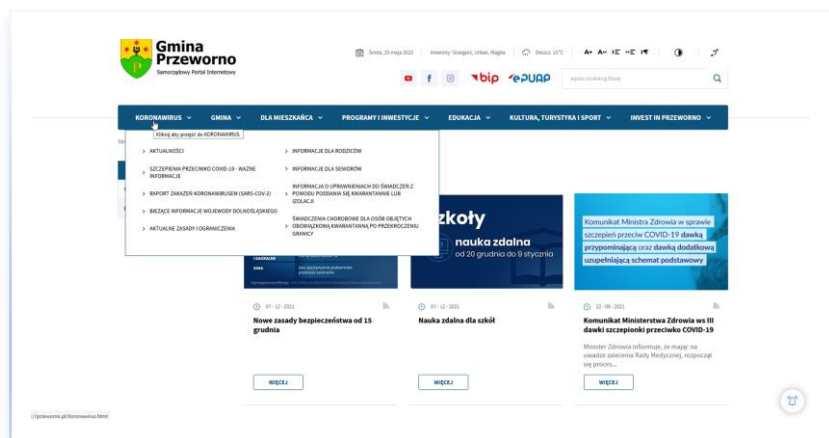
Gmina Przeworno
Samorządowy Portal Internetowy

Środa, 25 maja 2022 | Imieniny: Grzegorz, Urban, Magda | Deszcz 15°C | A+ A- | bip ePUAP
wpisz szukaną frazę

KORONAWIRUS | GMINA | DLA MIESZKAŃCA | PROGRAMY I INWESTYCJE | EDUKACJA | KULTURA, TURYSTYKA I SPORT | INVEST IN PRZEWORNO

Kliknij aby przejść do KORONAWIRUS.

> AKTUALNOŚCI
> SZCZEPIENIA PRZECIW COVID-19 - WAŻNE INFORMACJE
> RAPORT ZAKAŻEŃ KORONAWIRUSEM (SARS-COV-2)
> BIEŻĄCE INFORMACJE WOJEWODY DOLNOŚLĄSKIEGO
> AKTUALNE ZASADY I OGRANICZENIA
> INFORMACJE DLA RODZICÓW
> INFORMACJE DLA SENIORÓW
> INFORMACJA O UPRAWNIENIACH DO ŚWIADCZEŃ Z POWODU PODDANIA SIĘ KWARANTANNIE LUB IZOLACJI
> ŚWIADCZENIA CHOROBOWE DLA OSÓB OBJĘTYCH OBOWIĄZKOWĄ KWARANTANNĄ PO PRZEKROCZENIU GRANICY

szkoły
nauka zdalna
od 20 grudnia do 9 stycznia

Komunikat Ministra Zdrowia w sprawie szczepień przeciw COVID-19 dawką przypominającą oraz dawką dodatkową uzupełniającą schemat podstawowy

07 - 12 - 2021
Nowe zasady bezpieczeństwa od 15 grudnia
WIĘCEJ

07 - 12 - 2021
Nauka zdalna dla szkół
WIĘCEJ

22 - 09 - 2021
Komunikat Ministerstwa Zdrowia ws III dawki szczepionki przeciwko COVID-19
Minister Zdrowia informuje, że mając na uwadze zalecenia Rady Medycznej, rozpoczął się proces...
WIĘCEJ

://przeworno.pl/koronawirus.html